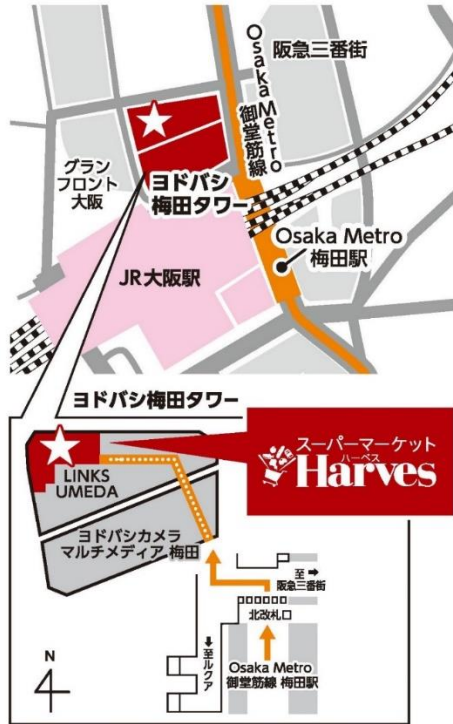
阪急三番街

Osaka Metro 御堂筋線

グラン フロント 大阪

ヨドバシ 梅田タワー

Osaka Metro 梅田駅

JR大阪駅

ヨドバシ梅田タワー

スーパーマーケット
ハーベス
Harves

LINKS UMEDA

ヨドバシカメラ マルチメディア 梅田

至 阪急三番街

北改札口

至ルクア

Osaka Metro 御堂筋線 梅田駅

N